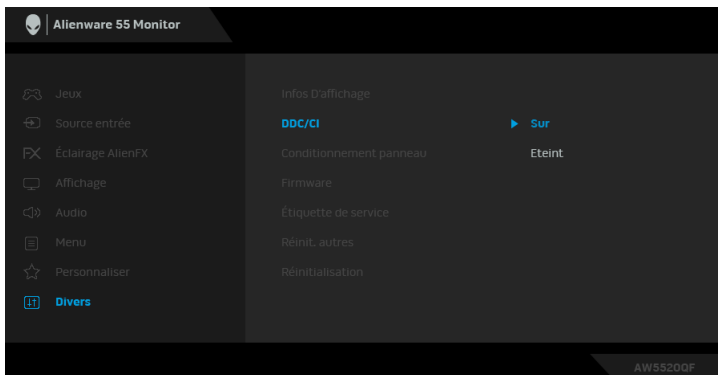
Alienware 55 Monitor

Jeux
Source entrée
Éclairage AlienFX
Affichage
Audio
Menu
Personnaliser
Divers

Infos D'affichage
DDC/CI
Conditionnement panneau
Firmware
Étiquette de service
Réinit. autres
Réinitialisation

Sur
Eteint

AW5520QF